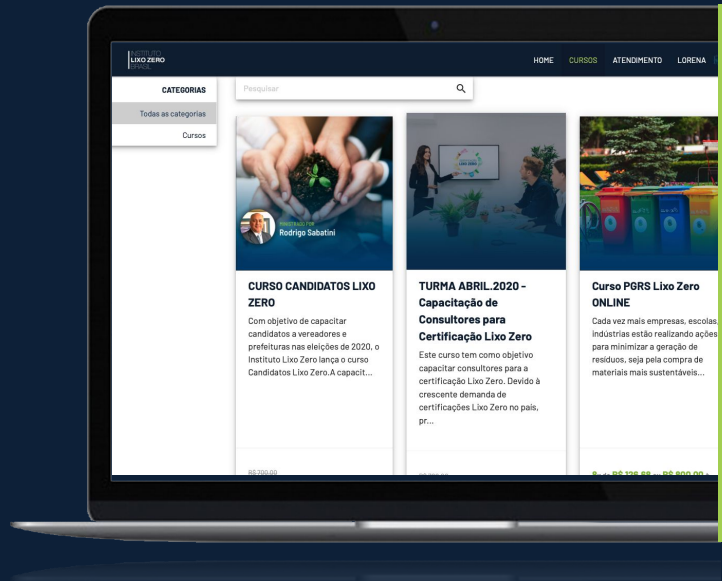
INSTITUTO
LIXO ZERO
BRASIL

HOME CURSOS ATENDIMENTO LORENA

CATEGORIAS
Todas as categorias
Cursos

Pesquisar

MINISTRADO POR
Rodrigo Sabatini

CURSO CANDIDATOS LIXO ZERO

Com objetivo de capacitar candidatos a vereadores e prefeituras nas eleições de 2020, o Instituto Lixo Zero lança o curso Candidatos Lixo Zero.A capacit...

R$700,00

TURMA ABRIL.2020 - Capacitação de Consultores para Certificação Lixo Zero

Este curso tem como objetivo capacitar consultores para a certificação Lixo Zero. Devido à crescente demanda de certificações Lixo Zero no país, pr...

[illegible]

Curso PGRS Lixo Zero ONLINE

Cada vez mais empresas, escolas, indústrias estão realizando ações para minimizar a geração de resíduos, seja pela compra de materiais mais sustentáveis...

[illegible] R$ 138,68 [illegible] R$ 800,00 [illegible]